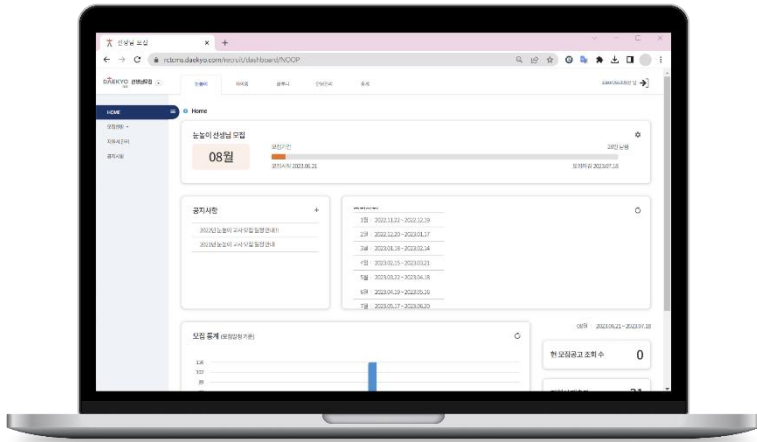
선생님 모집

rcms.daekyo.com/recruit/dashboard/NOOP

DAEKYO 선생님모집

HOME

Home

눈높이 선생님 모집

08월

모집기간

2023.06.21

2023.07.18

공지사항

+

2023년 눈높이 교사모집 일정안내

1월 2022.11.22 ~ 2022.12.19

2월 2022.12.20 ~ 2023.01.17

3월 2023.01.18 ~ 2023.02.14

4월 2023.02.15 ~ 2023.03.21

5월 2023.03.22 ~ 2023.04.18

6월 2023.04.19 ~ 2023.05.23

7월 2023.05.17 ~ 2023.06.20

08월 2023.06.21 ~ 2023.07.18

모집 통계

현 모집공고 조회 수

0